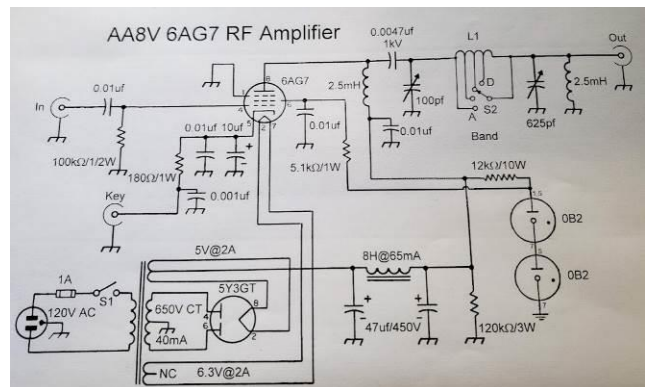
AA8V 6AG7 RF Amplifier

0.0047uf
1kV

L1

Out

In

0.01uf

6AG7

8

2.5mH

100pf

D
C
B
S2
A
Band

625pf

2.5mH

100kΩ/1/2W

0.01uf 10uf
+

180Ω/1W

0.01uf

0.01uf

5.1kΩ/1W

12kΩ/10W

Key

0.001uf

0B2

5V@2A

5Y3GT

8H@65mA

0B2

1A

S1

120V AC

650V CT

40mA

8

2

+

+

47uf/450V

120kΩ/3W

NC

6.3V@2A